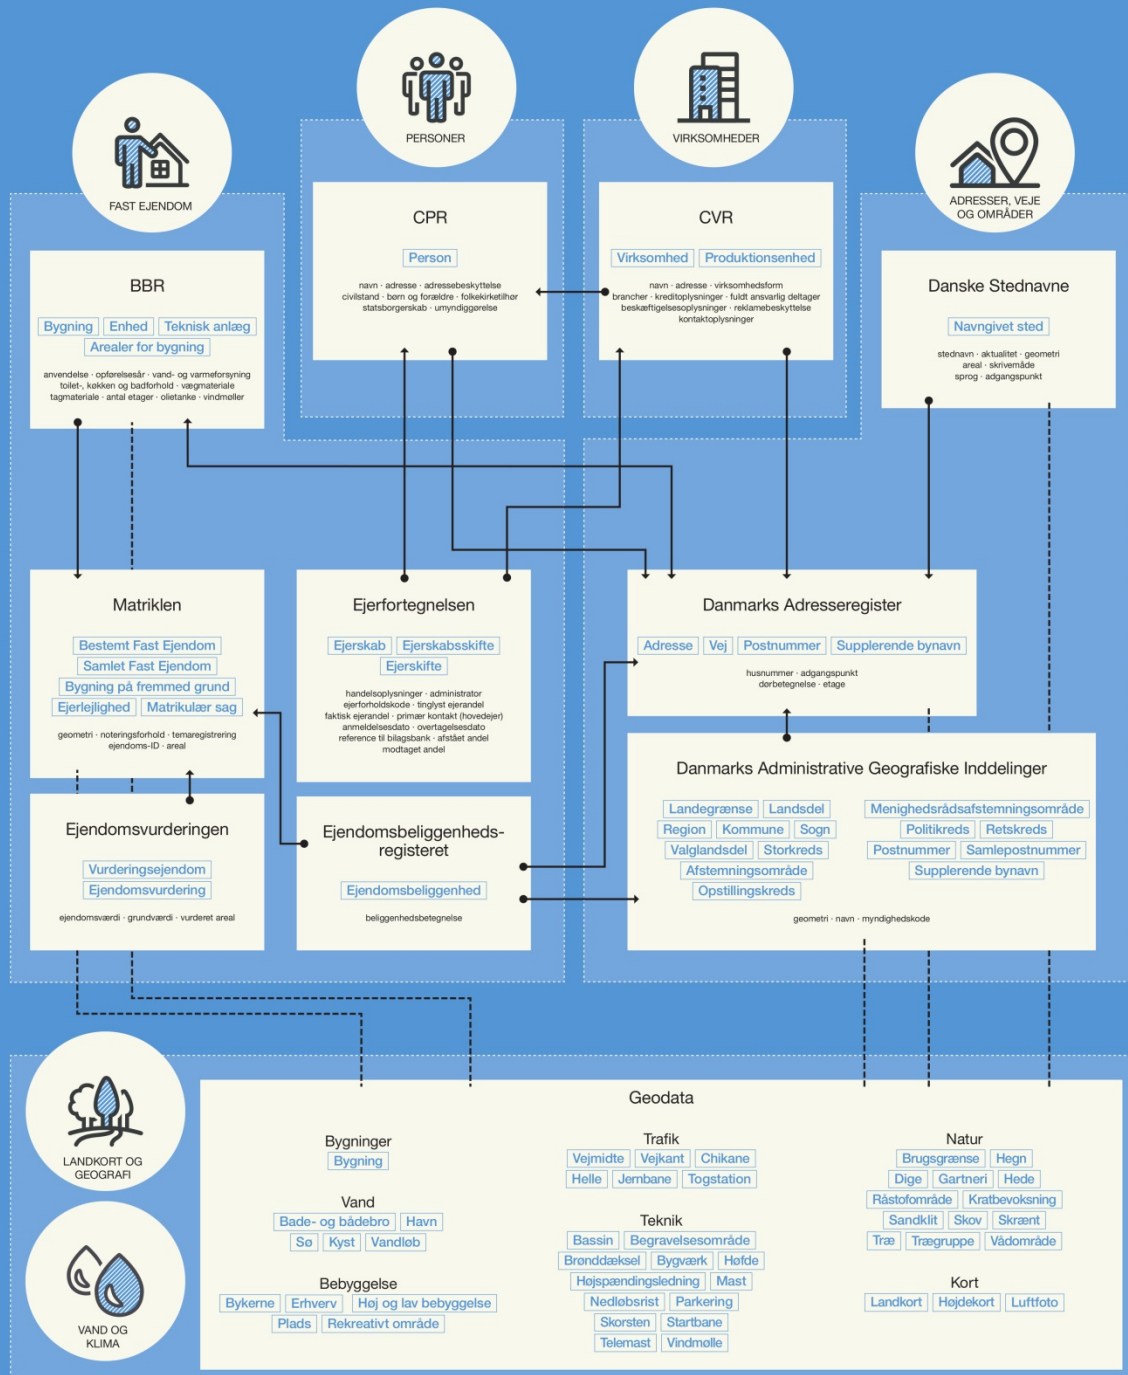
FAST EJENDOM

PERSONER

VIRKSOMHEDER

ADRESSER, VEJE OG OMRÅDER

BBR

Bygning Enhed Teknisk anlæg
Arealer for bygning

anvendelse · opførelsesår · vand- og varmeforsyning
toilet-, køkken og badforhold · vægmateriale
tagmateriale · antal etager · olietanke · vindmøller

CPR

Person

navn · adresse · adressebeskyttelse
civilstand · børn og forældre · folkekirketilhør
statsborgerskab · umyndiggørelse

CVR

Virksomhed Produktionsenhed

navn · adresse · virksomhedsform
brancher · kreditoplysninger · fuldt ansvarlig deltager
beskæftigelsesoplysninger · reklamebeskyttelse
kontaktoplysninger

Danske Stednavne

Navngivet sted

stednavn · aktualitet · geometri
areal · skrivemåde
sprog · adgangspunkt

Matriklen

Bestemt Fast Ejendom
Samlet Fast Ejendom
Bygning på fremmed grund
Ejerlejlighed Matrikulær sag

geometri · noteringsforhold · temaregistrering
ejendoms-ID · areal

Ejerfortegnelsen

Ejerskab Ejerskabsskifte
Ejerskifte

handelsoplysninger · administrator
ejerforholdskode · tinglyst ejerandel
faktisk ejerandel · primær kontakt (hovedejer)
anmeldelsesdato · overtagelsesdato
reference til bilagsbank · afstået andel
modtaget andel

Danmarks Adresseregister

Adresse Vej Postnummer Supplerende bynavn

husnummer · adgangspunkt
dørbetegnelse · etage

Ejendomsvurderingen

Vurderingsejendom
Ejendomsvurdering

ejendomsværdi · grundværdi · vurderet areal

Ejendomsbeliggenheds-registeret

Ejendomsbeliggenhed

beliggenhedsbetegnelse

Danmarks Administrative Geografiske Inddelinger

Landegrænse Landsdel
Region Kommune Sogn
Valglandsdel Storkreds
Afstemningsområde
Opstillingskreds

Menighedsrådsafstemningsområde
Politikreds Retskreds
Postnummer Samlepostnummer
Supplerende bynavn

geometri · navn · myndighedskode

LANDKORT OG GEOGRAFI

VAND OG KLIMA

Geodata

Bygninger
Bygning

Vand
Bade- og bådebro Havn
Sø Kyst Vandløb

Bebyggelse
Bykerne Erhverv Høj og lav bebyggelse
Plads Rekreativt område

Trafik
Vejmidte Vejkant Chikane
Helle Jernbane Togstation

Teknik
Bassin Begravelsesområde
Brønddæksel Bygværk Høfde
Højspændingsledning Mast
Nedløbsrist Parkering
Skorsten Startbane
Telemast Vindmølle

Natur
Brugsgrænse Hegn
Dige Gartneri Hede
Råstofområde Kratbevoksning
Sandklit Skov Skrænt
Træ Trægruppe Vådområde

Kort
Landkort Højdekort Luftfoto